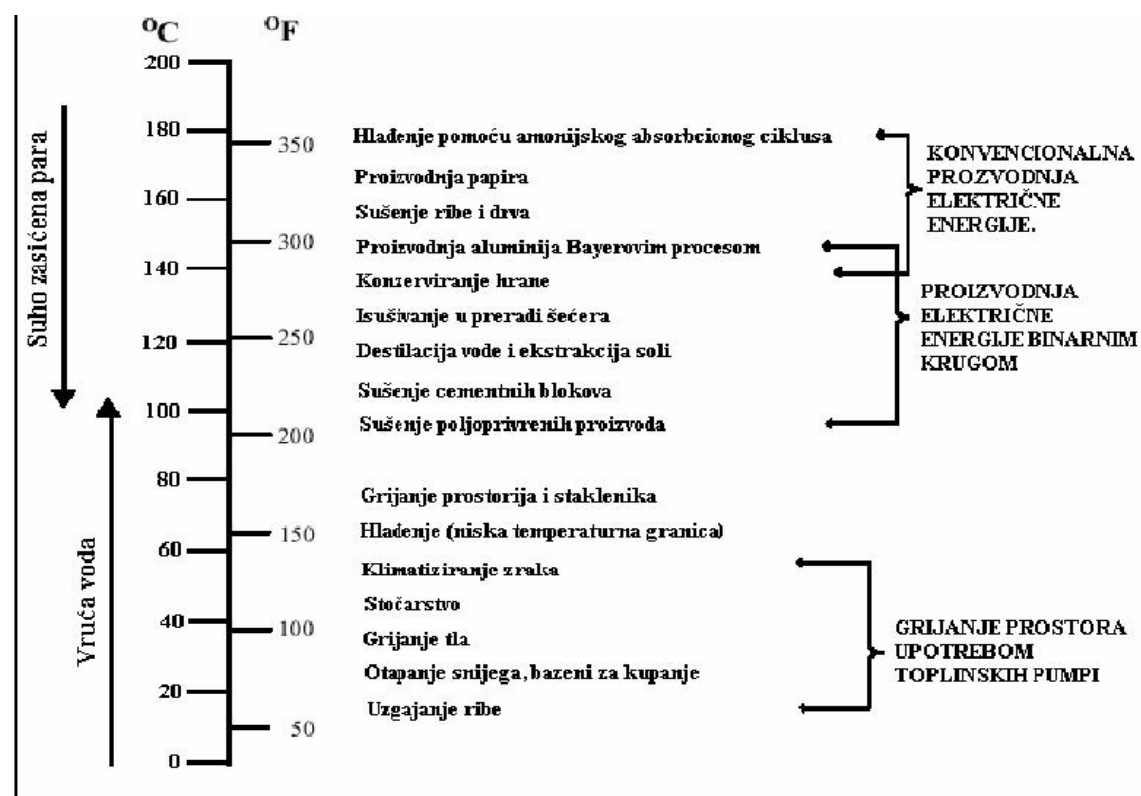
$^oC$ $^oF$

200
180 350
160
140 300
120 250
100 200
80
60 150
40 100
20
0 50

Suho zasićena para

Vruća voda

Hlađenje pomoću amonijskog absorbcionog ciklusa
Proizvodnja papira
Sušenje ribe i drva
Proizvodnja aluminija Bayerovim procesom
Konzerviranje hrane
Isušivanje u preradi šećera
Destilacija vode i ekstrakcija soli
Sušenje cementnih blokova
Sušenje poljoprivrenih proizvoda
Grijanje prostorija i staklenika
Hlađenje (niska temperaturna granica)
Klimatiziranje zraka
Stočarstvo
Grijanje tla
Otapanje snijega, bazeni za kupanje
Uzgajanje ribe

KONVENCIONALNA PROZVODNJA ELEKTRIČNE ENERGIJE.

PROIZVODNJA ELEKTRIČNE ENERGIJE BINARNIM KRUGOM

GRIJANJE PROSTORA UPOTREBOM TOPLINSKIH PUMPI